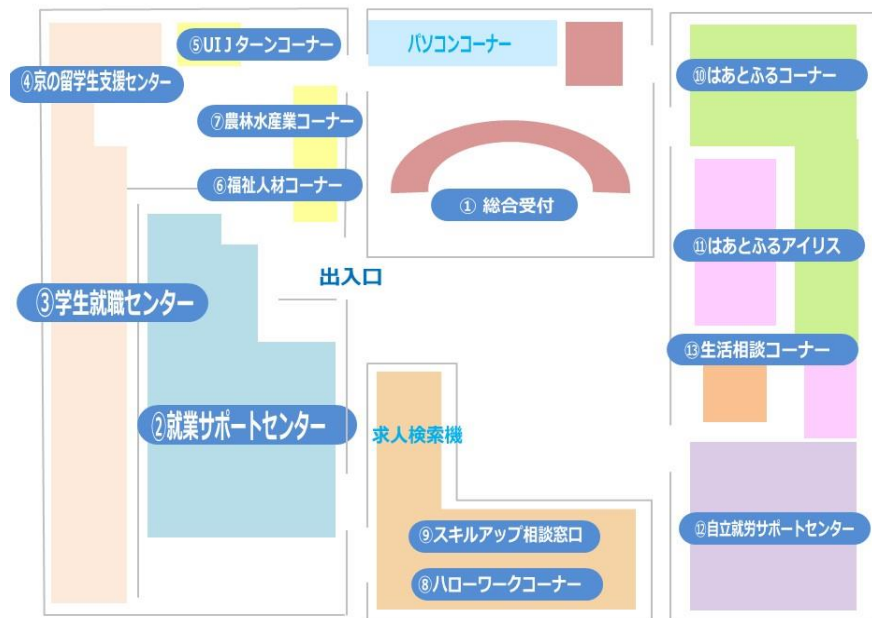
⑤UIJターンコーナー
パソコンコーナー
④京の留学生支援センター
⑩はあとふるコーナー
⑦農林水産業コーナー
⑥福祉人材コーナー
① 総合受付
⑪はあとふるアイリス
出入口
③学生就職センター
⑬生活相談コーナー
②就業サポートセンター
求人検索機
⑫自立就労サポートセンター
⑨スキルアップ相談窓口
⑧ハローワークコーナー